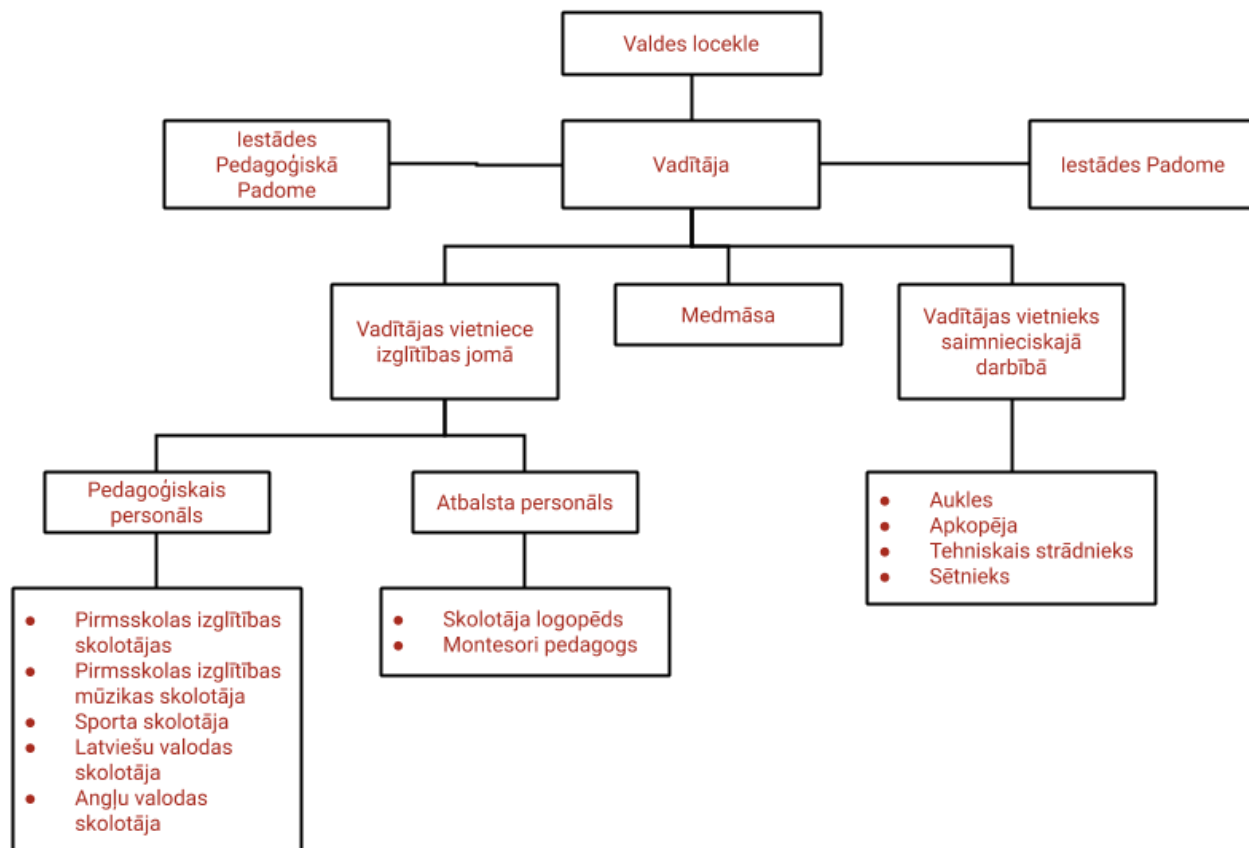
Valdes locekle

Iestādes Pedagoģiskā Padome

Vadītāja

Iestādes Padome

Vadītājas vietniece izglītības jomā

Medmāsa

Vadītājas vietnieks saimnieciskajā darbībā

Pedagoģiskais personāls

Atbalsta personāls

- Aukles
- Apkopēja
- Tehniskais strādnieks
- Sētnieks

- Pirmsskolas izglītības skolotājas
- Pirmsskolas izglītības mūzikas skolotāja
- Sporta skolotāja
- Latviešu valodas skolotāja
- Angļu valodas skolotāja

- Skolotāja logopēds
- Montesori pedagogs